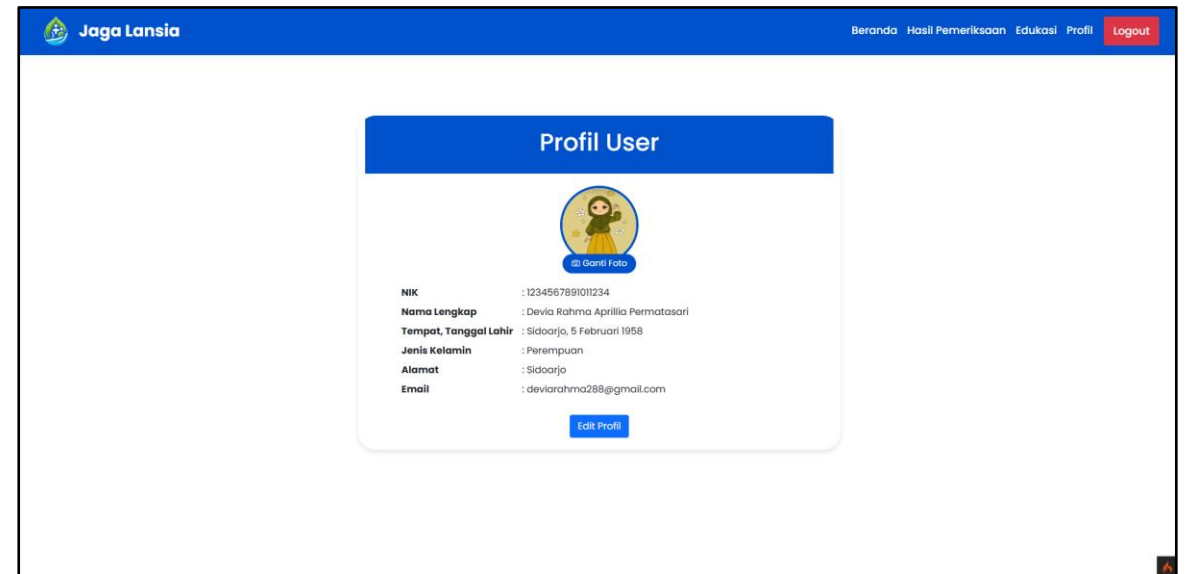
Jaga Lansia

Beranda Hasil Pemeriksaan Edukasi Profil Logout

Profil User

Ganti Foto

| | |
|---|---|
| NIK | : 1234567891011234 |
| Nama Lengkap | : Devia Rahma Aprillia Permatasari |
| Tempat, Tanggal Lahir | : Sidoarjo, 5 Februari 1958 |
| Jenis Kelamin | : Perempuan |
| Alamat | : Sidoarjo |
| Email | : deviarahma288@gmail.com |

Edit Profil